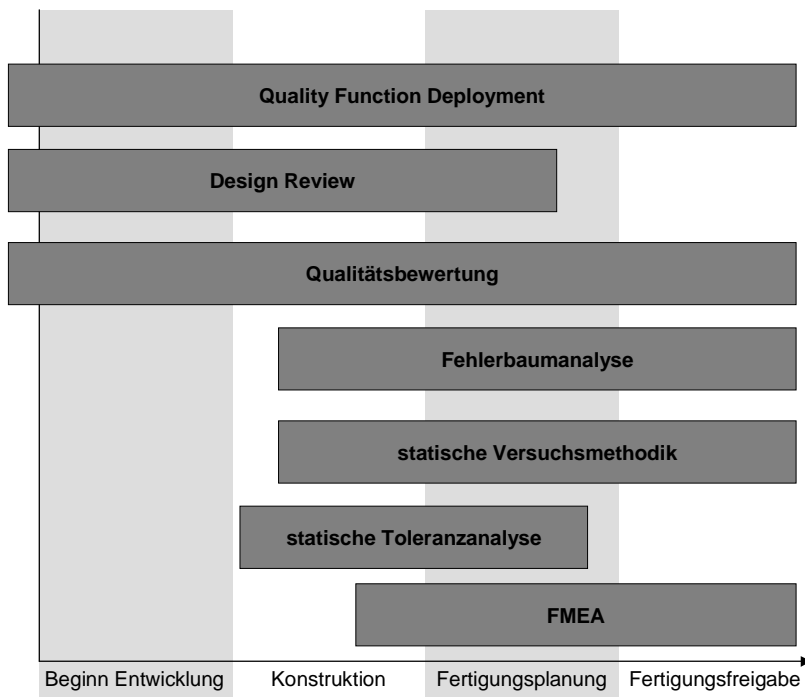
Quality Function Deployment

Design Review

Qualitätsbewertung

Fehlerbaumanalyse

statische Versuchsmethodik

statische Toleranzanalyse

FMEA

Beginn Entwicklung

Konstruktion

Fertigungsplanung

Fertigungsfreigabe